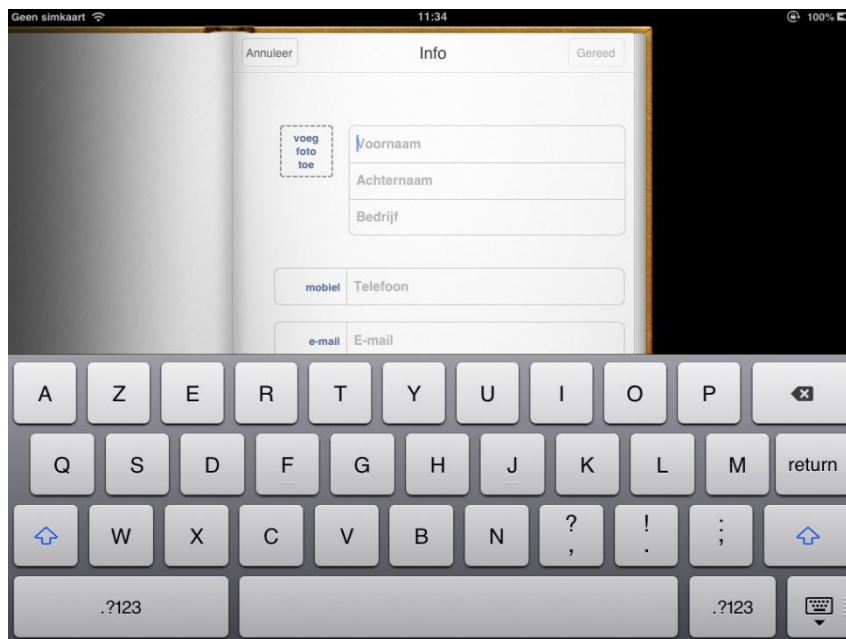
Geen simkaart 11:34 100%

Annuleer Info Gereed

voeg foto toe

Voornaam

Achternaam

Bedrijf

mobiel Telefoon

e-mail E-mail

A Z E R T Y U I O P

Q S D F G H J K L M return

W X C V B N ? , ! . ; :

.?123 .?123